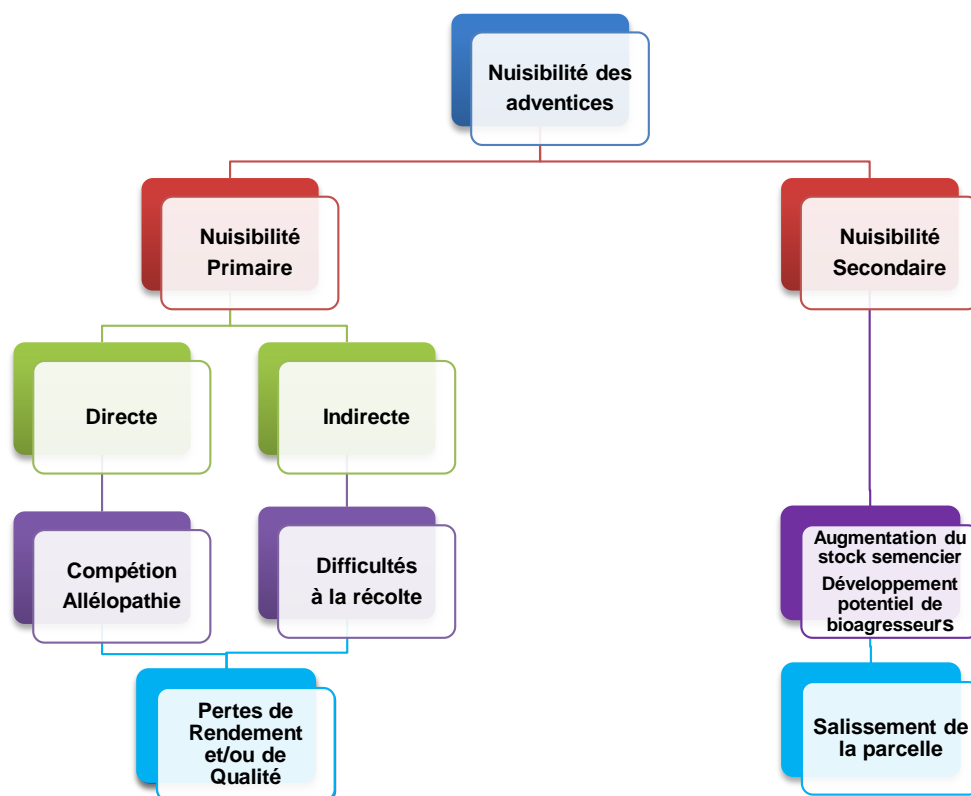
Nuisibilité des adventices

Nuisibilité Primaire

Nuisibilité Secondaire

Directe

Indirecte

Compétion Allélopathie

Difficultés à la récolte

Pertes de Rendement et/ou de Qualité

Augmentation du stock semencier
Développement potentiel de bioagresseurs

Salissement de la parcelle